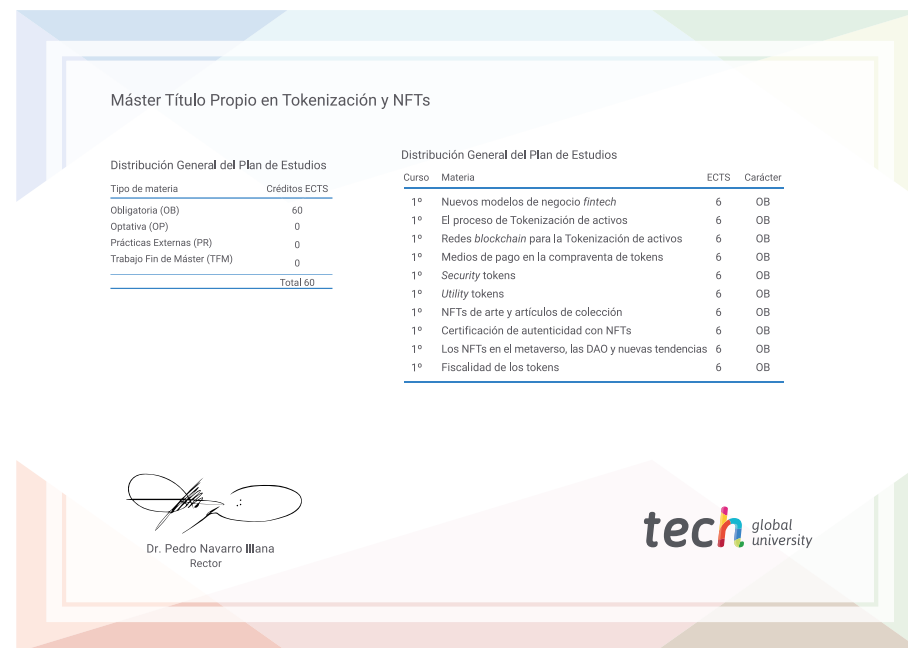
Máster Título Propio en Tokenización y NFTs

Distribución General del Plan de Estudios

| Tipo de materia | Créditos ECTS |
|---|---|
| Obligatoria (OB) | 60 |
| Optativa (OP) | 0 |
| Prácticas Externas (PR) | 0 |
| Trabajo Fin de Máster (TFM) | 0 |
| | Total 60 |

Distribución General del Plan de Estudios

| Curso | Materia | ECTS | Carácter |
|---|---|---|---|
| 1º | Nuevos modelos de negocio *fintech* | 6 | OB |
| 1º | El proceso de Tokenización de activos | 6 | OB |
| 1º | Redes *blockchain* para la Tokenización de activos | 6 | OB |
| 1º | Medios de pago en la compraventa de tokens | 6 | OB |
| 1º | *Security* tokens | 6 | OB |
| 1º | *Utility* tokens | 6 | OB |
| 1º | NFTs de arte y artículos de colección | 6 | OB |
| 1º | Certificación de autenticidad con NFTs | 6 | OB |
| 1º | Los NFTs en el metaverso, las DAO y nuevas tendencias | 6 | OB |
| 1º | Fiscalidad de los tokens | 6 | OB |

Dr. Pedro Navarro Illana
Rector

tech global university